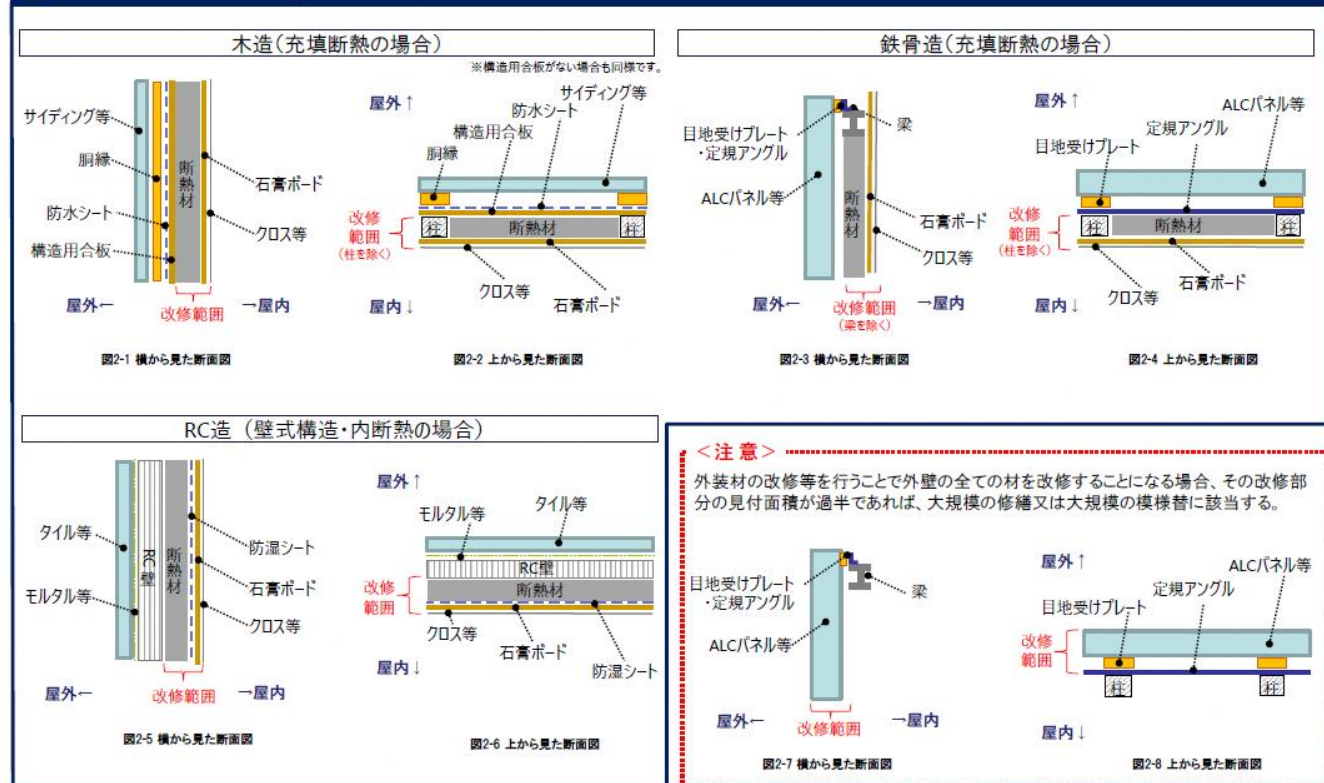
木造（充填断熱の場合）

※構造用合板がない場合も同様です。

サイディング等
胴縁
防水シート
構造用合板
断熱材
石膏ボード
クロス等
屋外←
改修範囲
→屋内

図2-1 横から見た断面図

屋外↑
サイディング等
防水シート
構造用合板
胴縁
改修範囲（柱を除く）
柱
断熱材
柱
クロス等
石膏ボード
屋内↓

図2-2 上から見た断面図

鉄骨造（充填断熱の場合）

目地受けプレート・定規アングル
梁
ALCパネル等
断熱材
石膏ボード
クロス等
屋外←
改修範囲（梁を除く）
→屋内

図2-3 横から見た断面図

屋外↑
ALCパネル等
定規アングル
目地受けプレート
改修範囲（柱を除く）
柱
断熱材
柱
石膏ボード
クロス等
屋内↓

図2-4 上から見た断面図

RC造（壁式構造・内断熱の場合）

タイル等
RC壁
断熱材
防湿シート
石膏ボード
モルタル等
クロス等
屋外←
改修範囲
→屋内

図2-5 横から見た断面図

屋外↑
モルタル等
タイル等
RC壁
改修範囲
断熱材
クロス等
石膏ボード
防湿シート
屋内↓

図2-6 上から見た断面図

＜注 意＞
外装材の改修等を行うことで外壁の全ての材を改修することになる場合、その改修部分の見付面積が過半であれば、大規模の修繕又は大規模の模様替に該当する。

目地受けプレート・定規アングル
梁
ALCパネル等
屋外←
改修範囲
→屋内

図2-7 横から見た断面図

屋外↑
ALCパネル等
定規アングル
目地受けプレート
改修範囲
柱
柱
屋内↓

図2-8 上から見た断面図